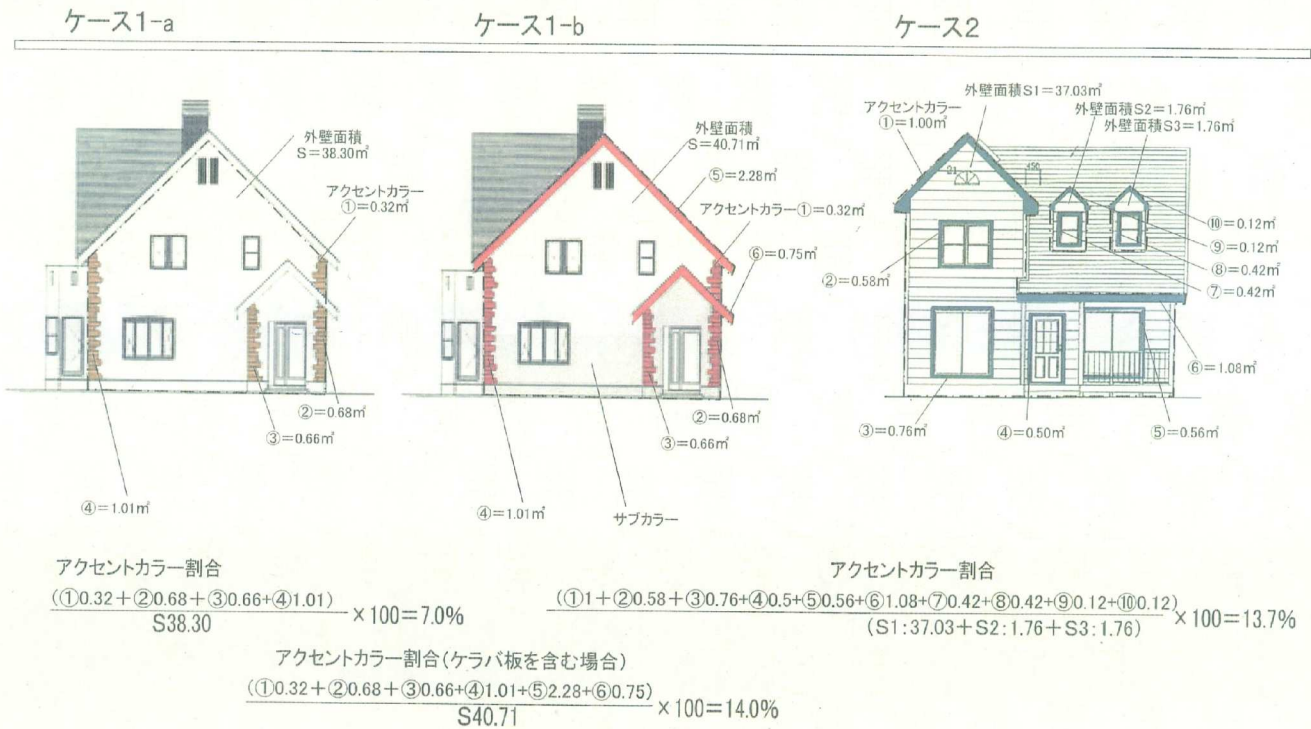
ケース1-a

外壁面積
S=38.30㎡

アクセントカラー
①=0.32㎡

②=0.68㎡

③=0.66㎡

④=1.01㎡

ケース1-b

外壁面積
S=40.71㎡

⑤=2.28㎡

アクセントカラー①=0.32㎡

⑥=0.75㎡

②=0.68㎡

③=0.66㎡

④=1.01㎡

サブカラー

ケース2

外壁面積S1=37.03㎡

アクセントカラー
①=1.00㎡

外壁面積S2=1.76㎡

外壁面積S3=1.76㎡

⑩=0.12㎡

⑨=0.12㎡

⑧=0.42㎡

⑦=0.42㎡

②=0.58㎡

⑥=1.08㎡

③=0.76㎡

④=0.50㎡

⑤=0.56㎡

アクセントカラー割合

$\frac{(①0.32+②0.68+③0.66+④1.01)}{S38.30} \times 100=7.0\%$

アクセントカラー割合

$\frac{(①1+②0.58+③0.76+④0.5+⑤0.56+⑥1.08+⑦0.42+⑧0.42+⑨0.12+⑩0.12)}{(S1:37.03+S2:1.76+S3:1.76)} \times 100=13.7\%$

アクセントカラー割合(ケラバ板を含む場合)

$\frac{(①0.32+②0.68+③0.66+④1.01+⑤2.28+⑥0.75)}{S40.71} \times 100=14.0\%$